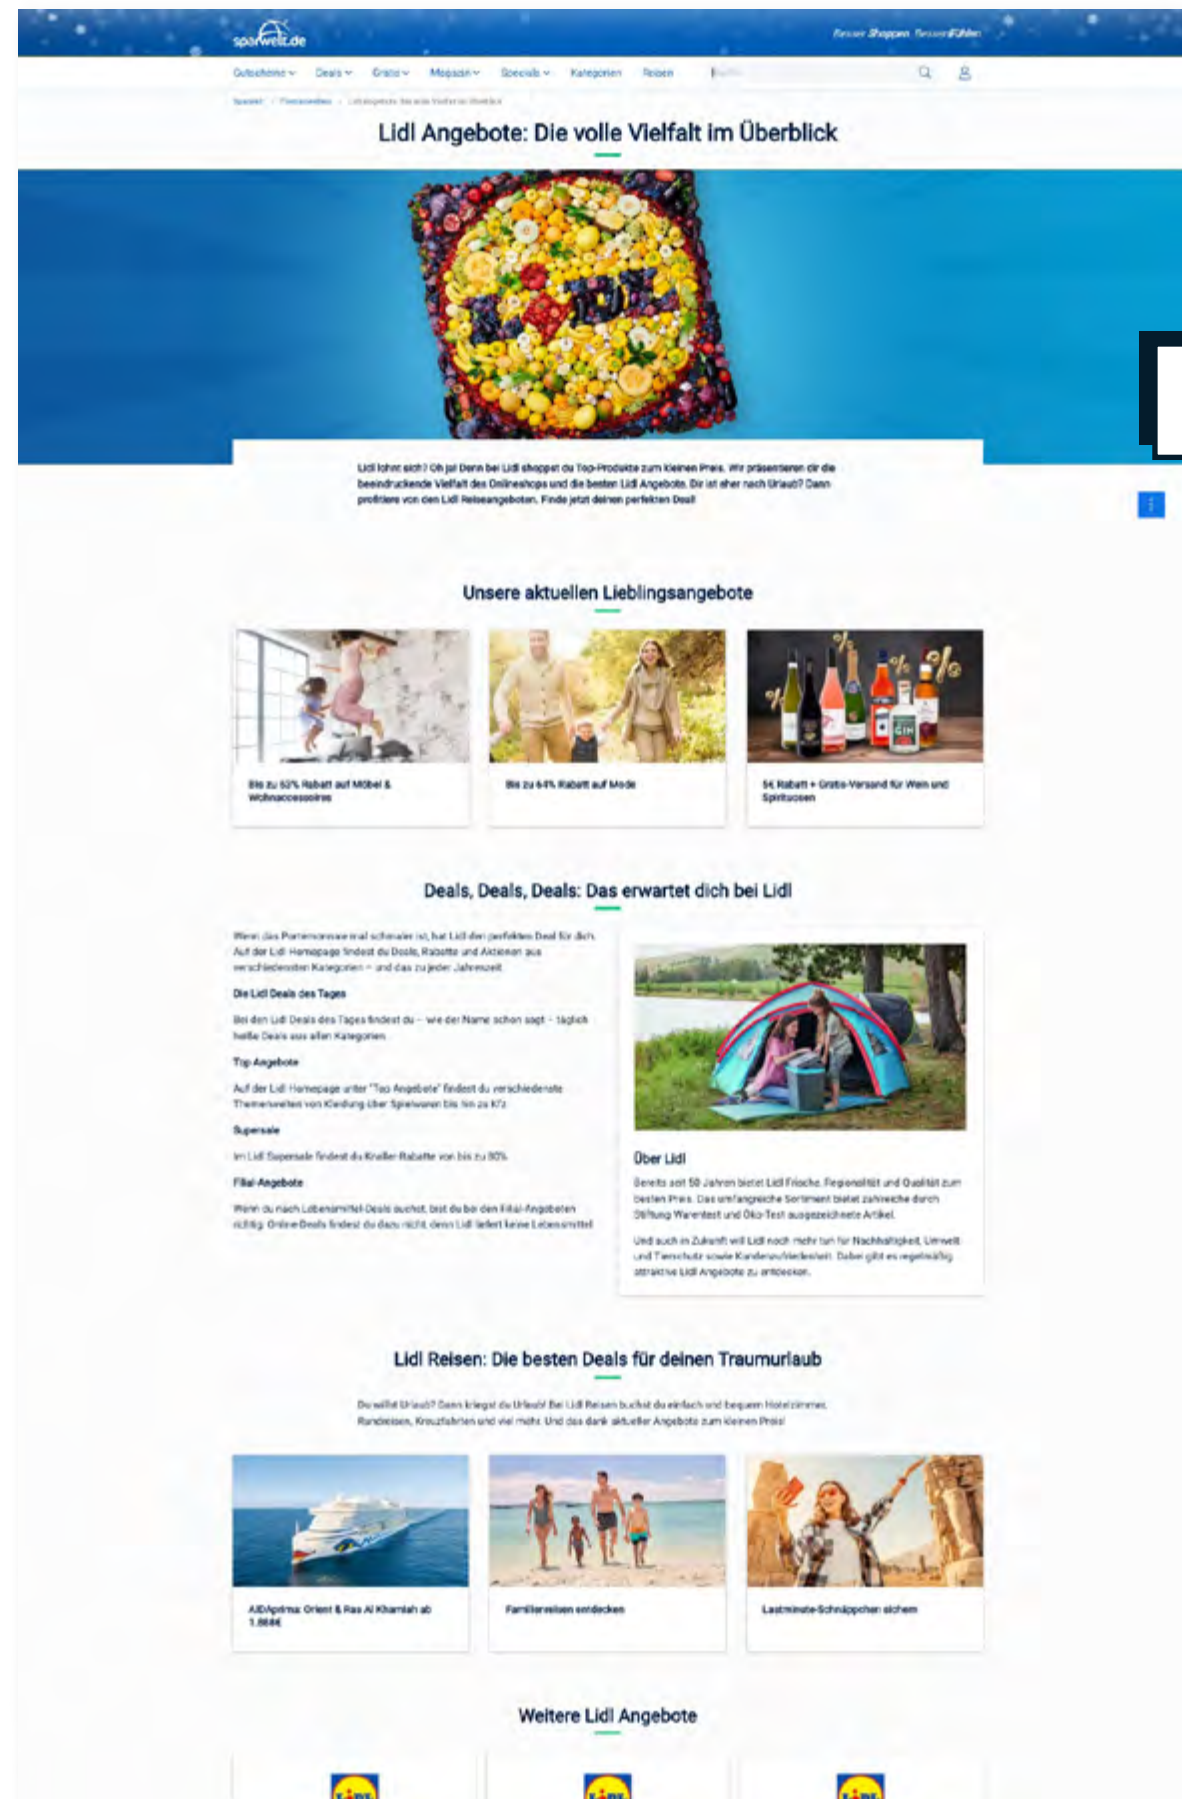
sparwelt.de

Besser Shoppen. Besser Fühlen

Gutscheine Deals Gratis Magazin Specials Kategorien Reisen

Lidl Angebote: Die volle Vielfalt im Überblick

Lidl lohnt sich? Oh ja! Denn bei Lidl shoppst du Top-Produkte zum kleinen Preis. Wir präsentieren dir die beeindruckende Vielfalt des Onlineshops und die besten Lidl Angebote. Dir ist eher nach Urlaub? Dann profitiere von den Lidl Reiseangeboten. Finde jetzt deinen perfekten Deal!

Unsere aktuellen Lieblingsangebote

Bis zu 53% Rabatt auf Möbel & Wohnaccessoires

Bis zu 64% Rabatt auf Mode

5€ Rabatt + Gratis-Versand für Wein und Spirituosen

Deals, Deals, Deals: Das erwartet dich bei Lidl

Wenn das Portemonnaie mal schmaler ist, hat Lidl den perfekten Deal für dich. Auf der Lidl Homepage findest du Deals, Rabatte und Aktionen aus verschiedensten Kategorien – und das zu jeder Jahreszeit.

Die Lidl Deals des Tages

Bei den Lidl Deals des Tages findest du – wie der Name schon sagt – täglich heiße Deals aus allen Kategorien.

Top Angebote

Auf der Lidl Homepage unter "Top Angebote" findest du verschiedenste Themenwelten von Kleidung über Spielwaren bis hin zu Kfz.

Supersale

Im Lidl Supersale findest du Knaller-Rabatte von bis zu 80%.

Filial-Angebote

Wenn du nach Lebensmittel-Deals suchst, bist du bei den Filial-Angeboten richtig. Online-Deals findest du dazu nicht, denn Lidl liefert keine Lebensmittel.

Über Lidl

Bereits seit 50 Jahren bietet Lidl Frische, Regionalität und Qualität zum besten Preis. Das umfangreiche Sortiment bietet zahlreiche durch Stiftung Warentest und Öko-Test ausgezeichnete Artikel.

Und auch in Zukunft will Lidl noch mehr tun für Nachhaltigkeit, Umwelt und Tierschutz sowie Kundenzufriedenheit. Dabei gibt es regelmäßig attraktive Lidl Angebote zu entdecken.

Lidl Reisen: Die besten Deals für deinen Traumurlaub

Du willst Urlaub? Dann kriegst du Urlaub! Bei Lidl Reisen buchst du einfach und bequem Hotelzimmer, Rundreisen, Kreuzfahrten und viel mehr. Und das dank aktueller Angebote zum kleinen Preis!

AIDAprima: Orient & Ras Al Khaimah ab 1.888€

Familienreisen entdecken

Lastminute-Schnäppchen sichern

Weitere Lidl Angebote